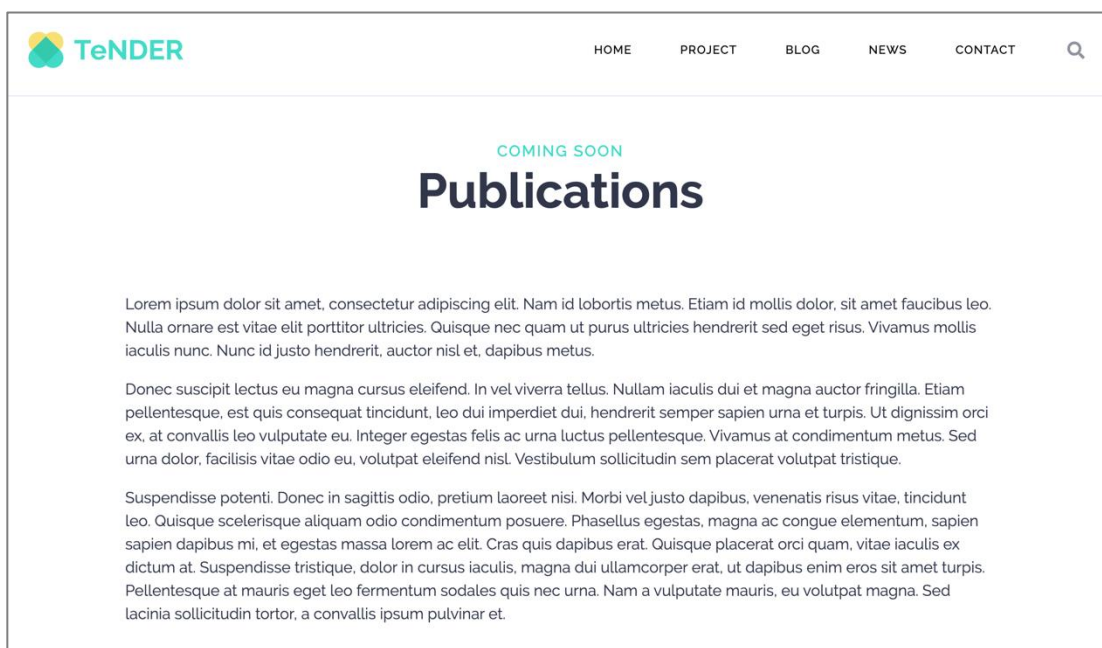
TeNDER

HOME PROJECT BLOG NEWS CONTACT

COMING SOON
Publications

Lorem ipsum dolor sit amet, consectetur adipiscing elit. Nam id lobortis metus. Etiam id mollis dolor, sit amet faucibus leo. Nulla ornare est vitae elit porttitor ultricies. Quisque nec quam ut purus ultricies hendrerit sed eget risus. Vivamus mollis iaculis nunc. Nunc id justo hendrerit, auctor nisl et, dapibus metus.

Donec suscipit lectus eu magna cursus eleifend. In vel viverra tellus. Nullam iaculis dui et magna auctor fringilla. Etiam pellentesque, est quis consequat tincidunt, leo dui imperdiet dui, hendrerit semper sapien urna et turpis. Ut dignissim orci ex, at convallis leo vulputate eu. Integer egestas felis ac urna luctus pellentesque. Vivamus at condimentum metus. Sed urna dolor, facilisis vitae odio eu, volutpat eleifend nisl. Vestibulum sollicitudin sem placerat volutpat tristique.

Suspendisse potenti. Donec in sagittis odio, pretium laoreet nisi. Morbi vel justo dapibus, venenatis risus vitae, tincidunt leo. Quisque scelerisque aliquam odio condimentum posuere. Phasellus egestas, magna ac congue elementum, sapien sapien dapibus mi, et egestas massa lorem ac elit. Cras quis dapibus erat. Quisque placerat orci quam, vitae iaculis ex dictum at. Suspendisse tristique, dolor in cursus iaculis, magna dui ullamcorper erat, ut dapibus enim eros sit amet turpis. Pellentesque at mauris eget leo fermentum sodales quis nec urna. Nam a vulputate mauris, eu volutpat magna. Sed lacinia sollicitudin tortor, a convallis ipsum pulvinar et.